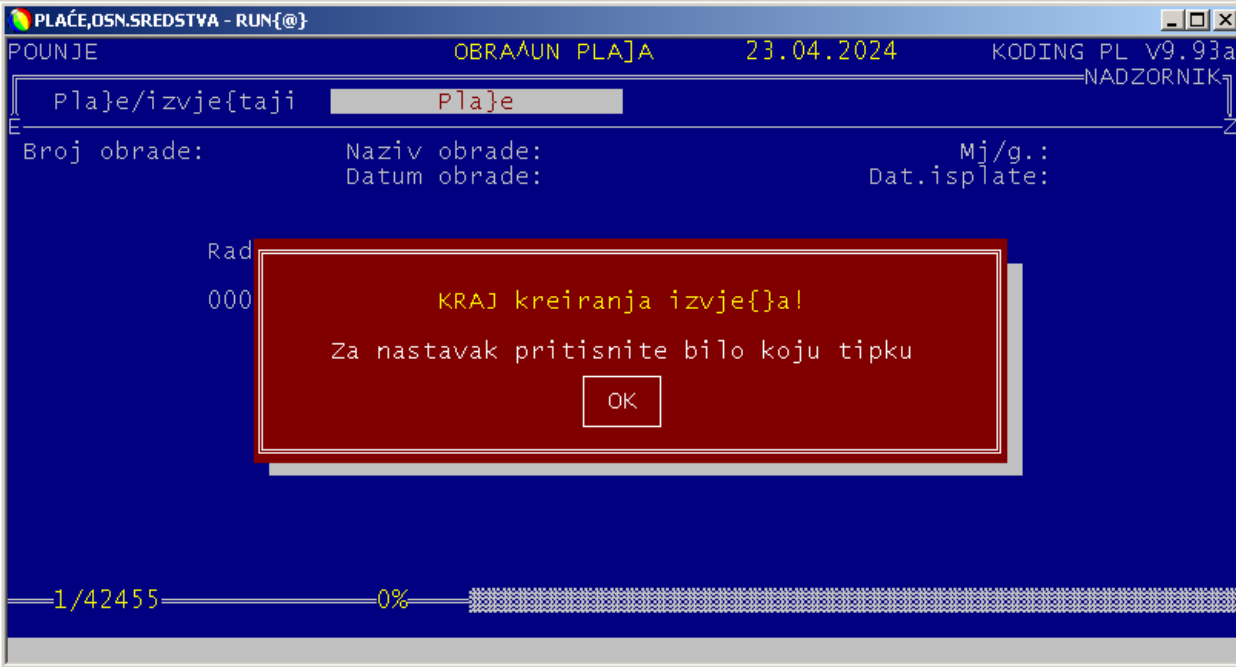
PLAĆE,OSN.SREDSTVA - RUN{@}

POUNJE OBRA^UN PLA]A 23.04.2024 KODING PL V9.93a

NADZORNIK

Pla}e/izvje{taji Pla}e

E Z

Broj obrade: Naziv obrade: Mj/g.:

Datum obrade: Dat.isplate:

Rad

000

KRAJ kreiranja izvje{}a!

Za nastavak pritisnite bilo koju tipku

OK

1/42455 0%